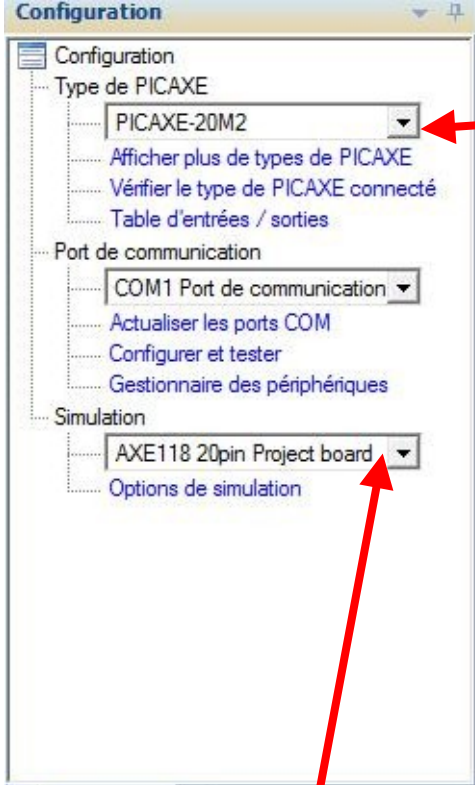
Configuration

Configuration

Type de PICAXE

PICAXE-20M2

Afficher plus de types de PICAXE

Vérifier le type de PICAXE connecté

Table d'entrées / sorties

Port de communication

COM1 Port de communication

Actualiser les ports COM

Configurer et tester

Gestionnaire des périphériques

Simulation

AXE118 20pin Project board

Options de simulation